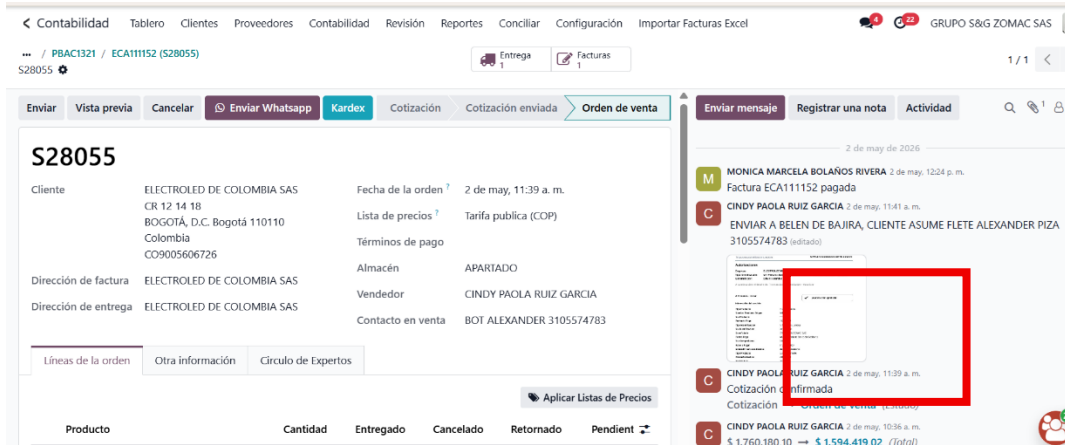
< Contabilidad Tablero Clientes Proveedores Contabilidad Revisión Reportes Conciliar Configuración Importar Facturas Excel

4 22 GRUPO S&G ZOMAC SAS

... / PBAC1321 / ECA111152 (S28055)
S28055

Entrega 1
Facturas 1

1 / 1 <

Enviar Vista previa Cancelar Enviar Whatsapp Kardex Cotización Cotización enviada Orden de venta

Enviar mensaje Registrar una nota Actividad

S28055

Cliente ELECTROLED DE COLOMBIA SAS
CR 12 14 18
BOGOTÁ, D.C. Bogotá 110110
Colombia
CO9005606726

Dirección de factura ELECTROLED DE COLOMBIA SAS

Dirección de entrega ELECTROLED DE COLOMBIA SAS

Fecha de la orden ? 2 de may, 11:39 a. m.

Lista de precios ? Tarifa publica (COP)

Términos de pago

Almacén APARTADO

Vendedor CINDY PAOLA RUIZ GARCIA

Contacto en venta BOT ALEXANDER 3105574783

Líneas de la orden Otra información Circulo de Expertos

Aplicar Listas de Precios

Producto Cantidad Entregado Cancelado Retornado Pendient

2 de may de 2026

MONICA MARCELA BOLAÑOS RIVERA 2 de may, 12:24 p. m.
Factura ECA111152 pagada

CINDY PAOLA RUIZ GARCIA 2 de may, 11:41 a. m.
ENVIAR A BELEN DE BAJIRA, CLIENTE ASUME FLETE ALEXANDER PIZA 3105574783 (editado)

CINDY PAOLA RUIZ GARCIA 2 de may, 11:39 a. m.
Cotización confirmada
Cotización → Orden de venta (Estado)

CINDY PAOLA RUIZ GARCIA 2 de may, 10:36 a. m.
$ 1.760.180,10 → $ 1.594.419,02 (Total)